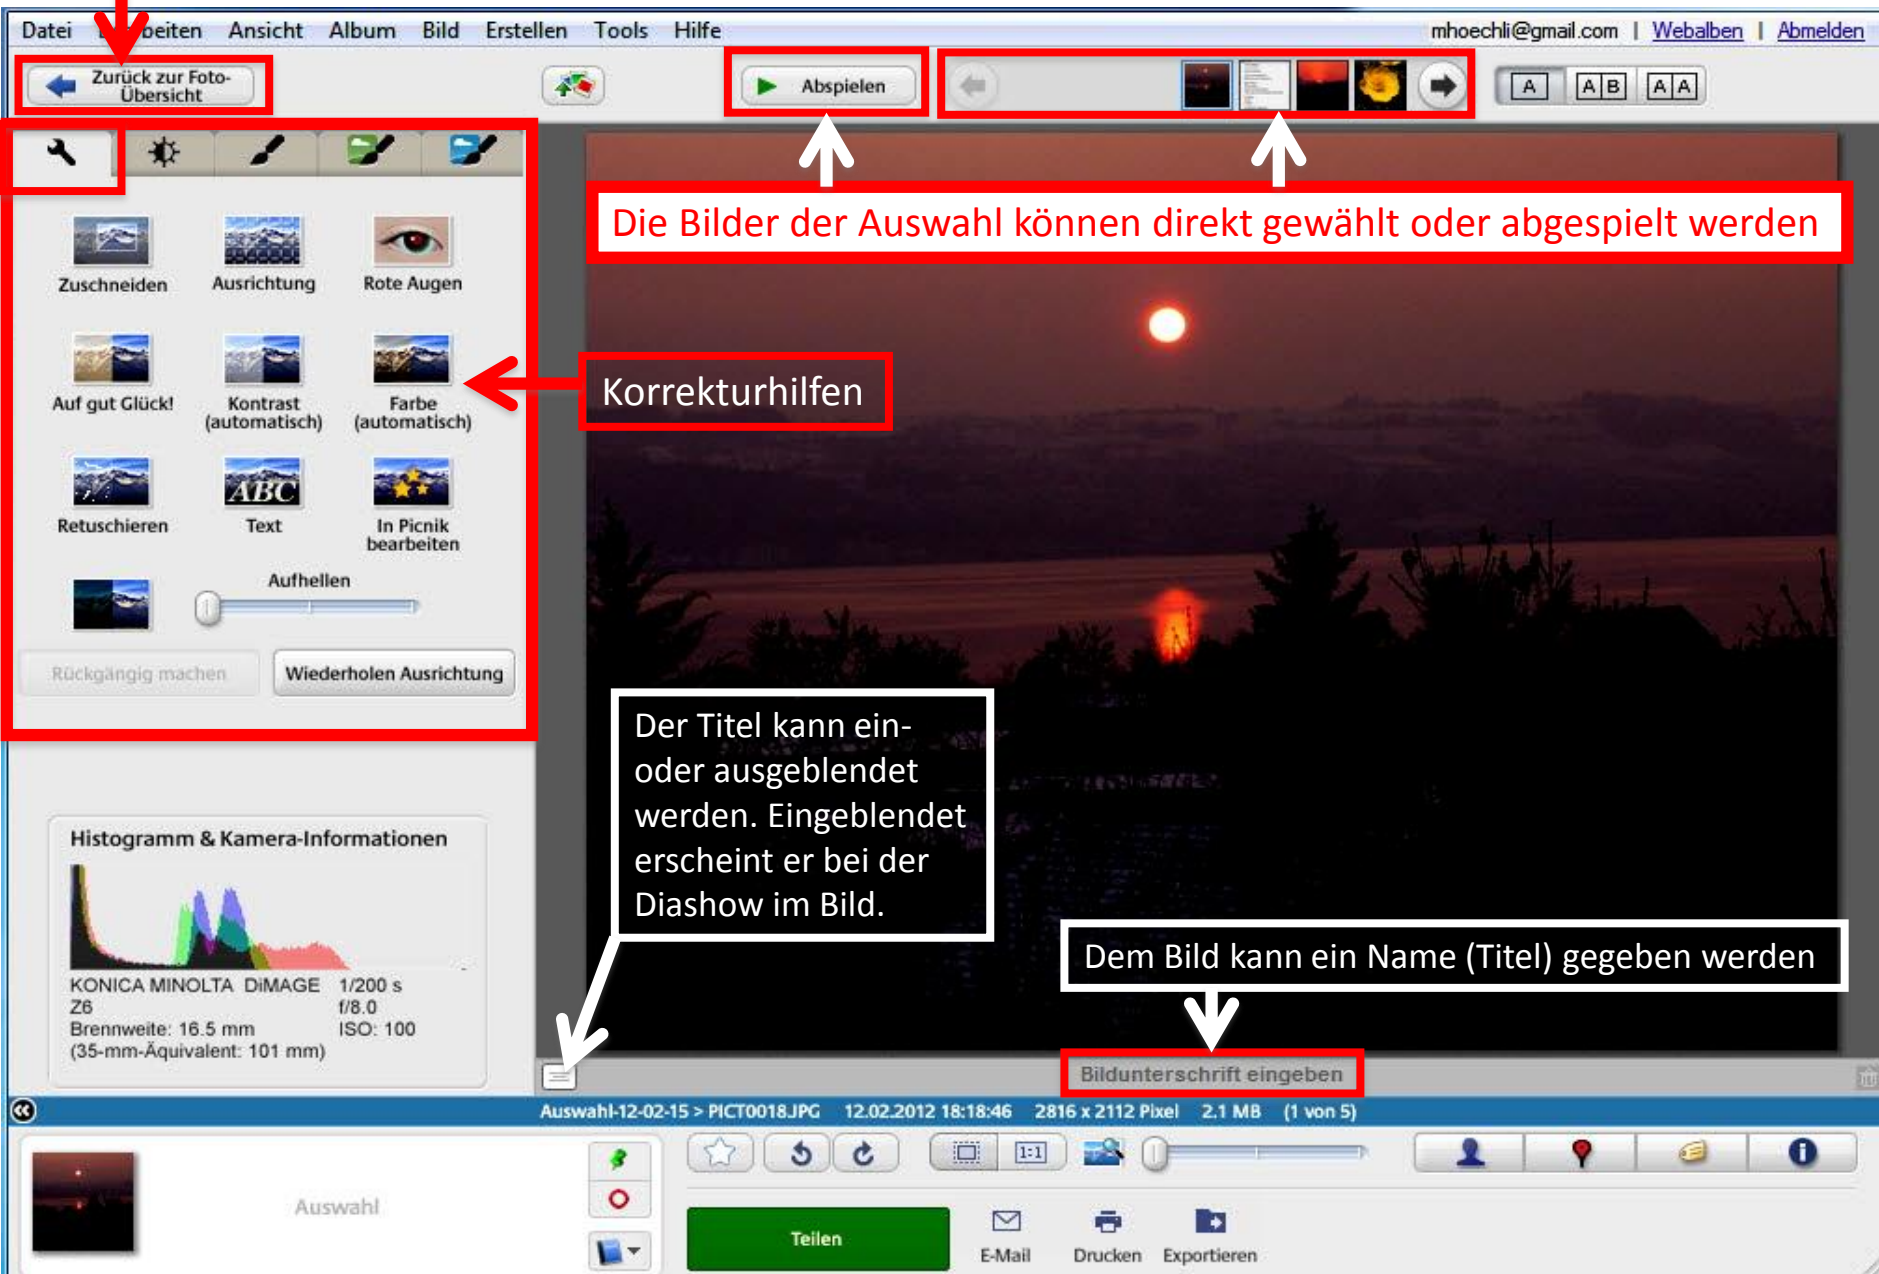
Datei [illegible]beiten Ansicht Album Bild Erstellen Tools Hilfe mhoechli@gmail.com | Webalben | Abmelden

Zurück zur Foto-Übersicht

Abspielen

A AB AA

Die Bilder der Auswahl können direkt gewählt oder abgespielt werden

Zuschneiden Ausrichtung Rote Augen

Auf gut Glück! Kontrast (automatisch) Farbe (automatisch)

Korrekturhilfen

Retuschieren Text In Picnik bearbeiten

Aufhellen

Rückgängig machen Wiederholen Ausrichtung

Der Titel kann ein- oder ausgeblendet werden. Eingeblendet erscheint er bei der Diashow im Bild.

Histogramm & Kamera-Informationen

KONICA MINOLTA DiMAGE Z6 1/200 s
f/8.0
Brennweite: 16.5 mm ISO: 100
(35-mm-Äquivalent: 101 mm)

Dem Bild kann ein Name (Titel) gegeben werden

Bildunterschrift eingeben

Auswahl-12-02-15 > PICT0018.JPG 12.02.2012 18:18:46 2816 x 2112 Pixel 2.1 MB (1 von 5)

Auswahl

Teilen E-Mail Drucken Exportieren